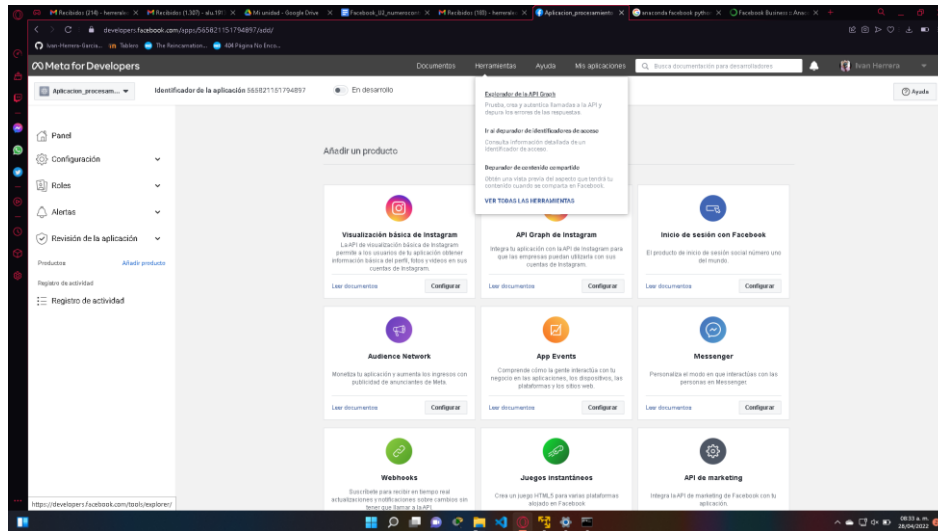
Recibidos (214) - herrerais | Recibidos (1.307) - sku.19 | Mi unidad - Google Drive | Facebook_02_numerosco | Recibidos (10) - herrera | Aplicacion_procesamiento | anaconda facebook pytho | Facebook Business - Anal

developers.facebook.com/apps/565821151794897/add/

Ivan-Herrera-Garcia... | Tablero | The Reincarnation... | 404 Página No Enco...

Meta for Developers

Documentos | Herramientas | Ayuda | Mis aplicaciones | Busca documentación para desarrolladores | Ivan Herrera

Aplicacion_procesam... | Identificador de la aplicación: 565821151794897 | En desarrollo | Ayuda

Explorador de la API Graph
Prueba, crea y autentica llamadas a la API y depura los errores de las respuestas.

Ir al depurador de identificadores de acceso
Consulta información detallada de un identificador de acceso.

Depurador de contenido compartido
Obtén una vista previa del aspecto que tendrá tu contenido cuando se comparta en Facebook.

VER TODAS LAS HERRAMIENTAS

Panel
Configuración
Roles
Alertas
Revisión de la aplicación

Productos | Añadir producto

Registro de actividad
Registro de actividad

Añadir un producto

Visualización básica de Instagram
La API de visualización básica de Instagram permite a los usuarios de tu aplicación obtener información básica del perfil, fotos y vídeos en sus cuentas de Instagram.
Leer documentos | Configurar

API Graph de Instagram
Integra tu aplicación con la API de Instagram para que las empresas puedan utilizarla con sus cuentas de Instagram.
Leer documentos | Configurar

Inicio de sesión con Facebook
El producto de inicio de sesión social número uno del mundo.
Leer documentos | Configurar

Audience Network
Monetiza tu aplicación y aumenta los ingresos con publicidad de anunciantes de Meta.
Leer documentos | Configurar

App Events
Comprende cómo la gente interactúa con tu negocio en las aplicaciones, los dispositivos, las plataformas y los sitios web.
Leer documentos | Configurar

Messenger
Personaliza el modo en que interactúas con las personas en Messenger.
Leer documentos | Configurar

Webhooks
Suscríbete para recibir en tiempo real actualizaciones y notificaciones sobre cambios sin tener que llamar a la API.

Juegos instantáneos
Crea un juego HTML5 para varias plataformas alojado en Facebook.

API de marketing
Integra la API de marketing de Facebook con tu aplicación.

https://developers.facebook.com/tools/explorer/

08:53 a. m.
28/04/2022